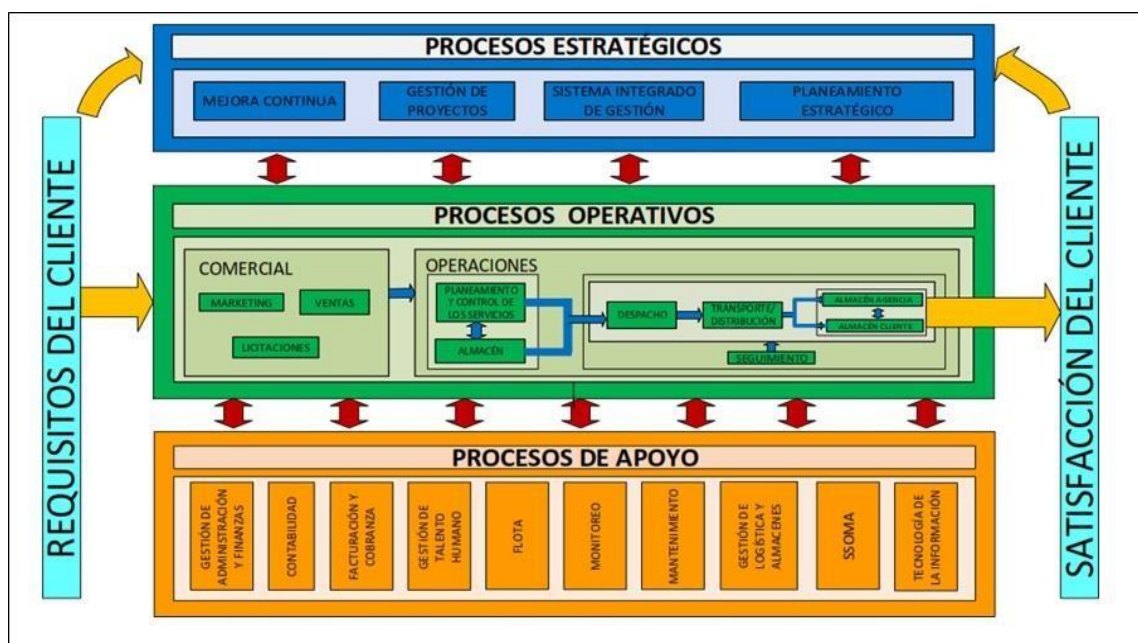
REQUISITOS DEL CLIENTE

PROCESOS ESTRATÉGICOS

MEJORA CONTINUA

GESTIÓN DE PROYECTOS

SISTEMA INTEGRADO DE GESTIÓN

PLANEAMIENTO ESTRATÉGICO

PROCESOS OPERATIVOS

COMERCIAL

MARKETING

VENTAS

LICITACIONES

OPERACIONES

PLANEAMIENTO Y CONTROL DE LOS SERVICIOS

ALMACÉN

DESPACHO

TRANSPORTE/ DISTRIBUCIÓN

ALMACÉN AGENCIA

ALMACÉN CLIENTE

SEGUIMIENTO

PROCESOS DE APOYO

GESTIÓN DE ADMINISTRACIÓN Y FINANZAS

CONTABILIDAD

FACTURACIÓN Y COBRANZA

GESTIÓN DE TALENTO HUMANO

FLOTA

MONITOREO

MANTENIMIENTO

GESTIÓN DE LOGÍSTICA Y ALMACENES

SSOMA

TECNOLOGÍA DE LA INFORMACIÓN

SATISFACCIÓN DEL CLIENTE